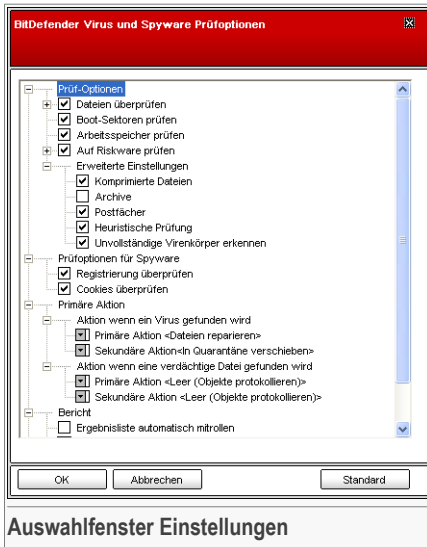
BitDefender Virus und Spyware Prüfoptionen

Prüf-Optionen
Dateien überprüfen
Boot-Sektoren prüfen
Arbeitsspeicher prüfen
Auf Riskware prüfen
Erweiterte Einstellungen
Komprimierte Dateien
Archive
Postfächer
Heuristische Prüfung
Unvollständige Virenkörper erkennen
Prüfoptionen für Spyware
Registrierung überprüfen
Cookies überprüfen
Primäre Aktion
Aktion wenn ein Virus gefunden wird
Primäre Aktion <Dateien reparieren>
Sekundäre Aktion<In Quarantäne verschieben>
Aktion wenn eine verdächtige Datei gefunden wird
Primäre Aktion <Leer (Objekte protokollieren)>
Sekundäre Aktion <Leer (Objekte protokollieren)>
Bericht
Ergebnisliste automatisch mitrollen

OK
Abbrechen
Standard

Auswahlfenster Einstellungen